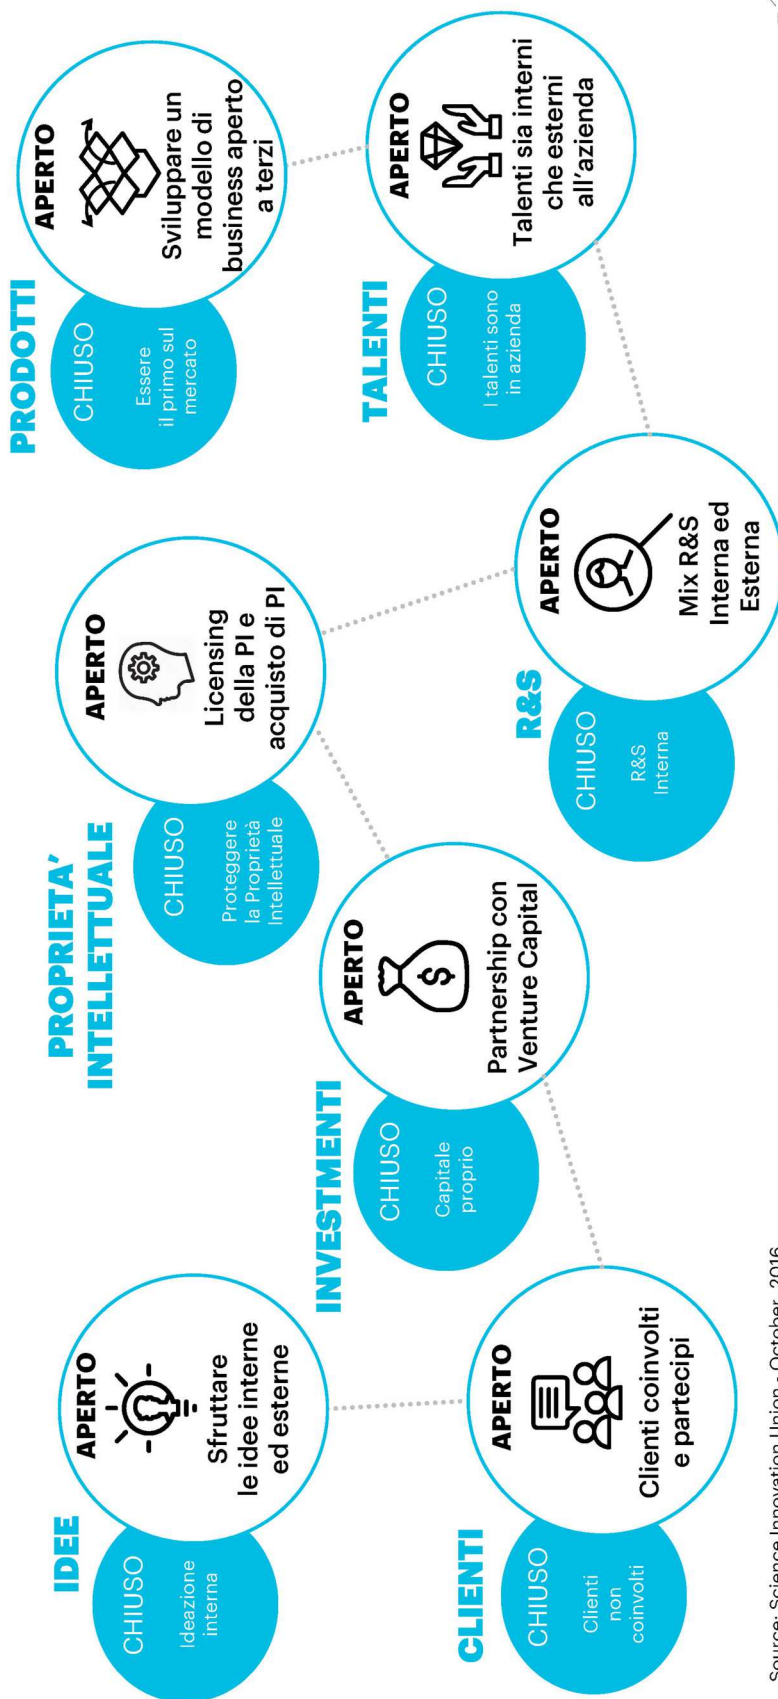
IDEE

CHIUSO
Ideazione interna

APERTO
Sfruttare le idee interne ed esterne

CLIENTI

CHIUSO
Clienti non coinvolti

APERTO
Clienti coinvolti e partecipi

INVESTMENTI

CHIUSO
Capitale proprio

APERTO
Partnership con Venture Capital

PROPRIETA' INTELLETTUALE

CHIUSO
Proteggere la Proprietà Intellettuale

APERTO
Licensing della PI e acquisto di PI

R&S

CHIUSO
R&S Interna

APERTO
Mix R&S Interna ed Esterna

PRODOTTI

CHIUSO
Essere il primo sul mercato

APERTO
Sviluppare un modello di business aperto a terzi

TALENTI

CHIUSO
I talenti sono in azienda

APERTO
Talenti sia interni che esterni all'azienda

Source: Science Innovation Union - October, 2016